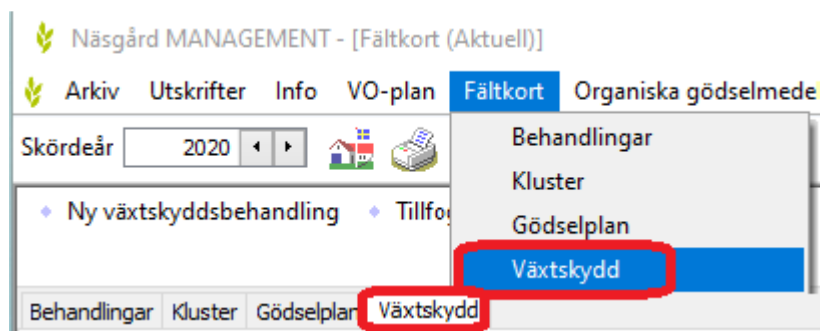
Näsgård MANAGEMENT - [Fältkort (Aktuell)]

Arkiv Utskrifter Info VO-plan Fältkort Organiska gödselmede

Skördeår 2020

Ny växtskyddsbehandling Tillfo

Behandlingar
Kluster
Gödselplan
Växtskydd

Behandlingar Kluster Gödselplan Växtskydd